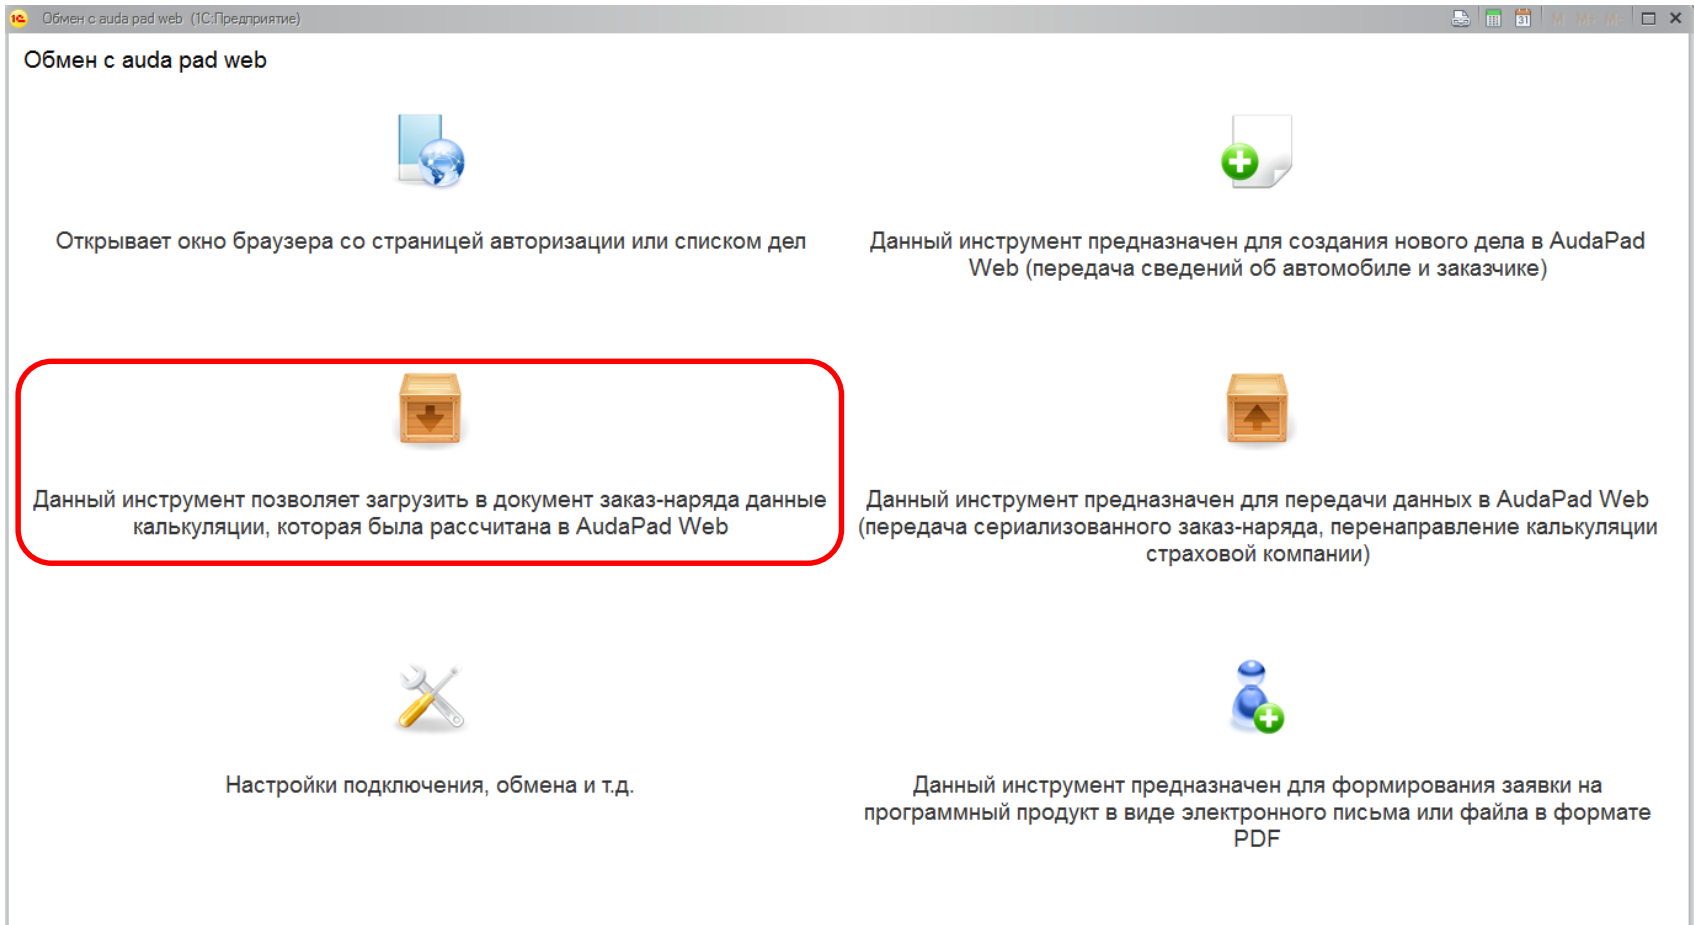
Обмен с auda pad web (1С:Предприятие)

M M+ M-

Обмен с auda pad web

Открывает окно браузера со страницей авторизации или списком дел

Данный инструмент предназначен для создания нового дела в AudaPad Web (передача сведений об автомобиле и заказчике)

Данный инструмент позволяет загрузить в документ заказ-наряда данные калькуляции, которая была рассчитана в AudaPad Web

Данный инструмент предназначен для передачи данных в AudaPad Web (передача сериализованного заказ-наряда, перенаправление калькуляции страховой компании)

Настройки подключения, обмена и т.д.

Данный инструмент предназначен для формирования заявки на программный продукт в виде электронного письма или файла в формате PDF